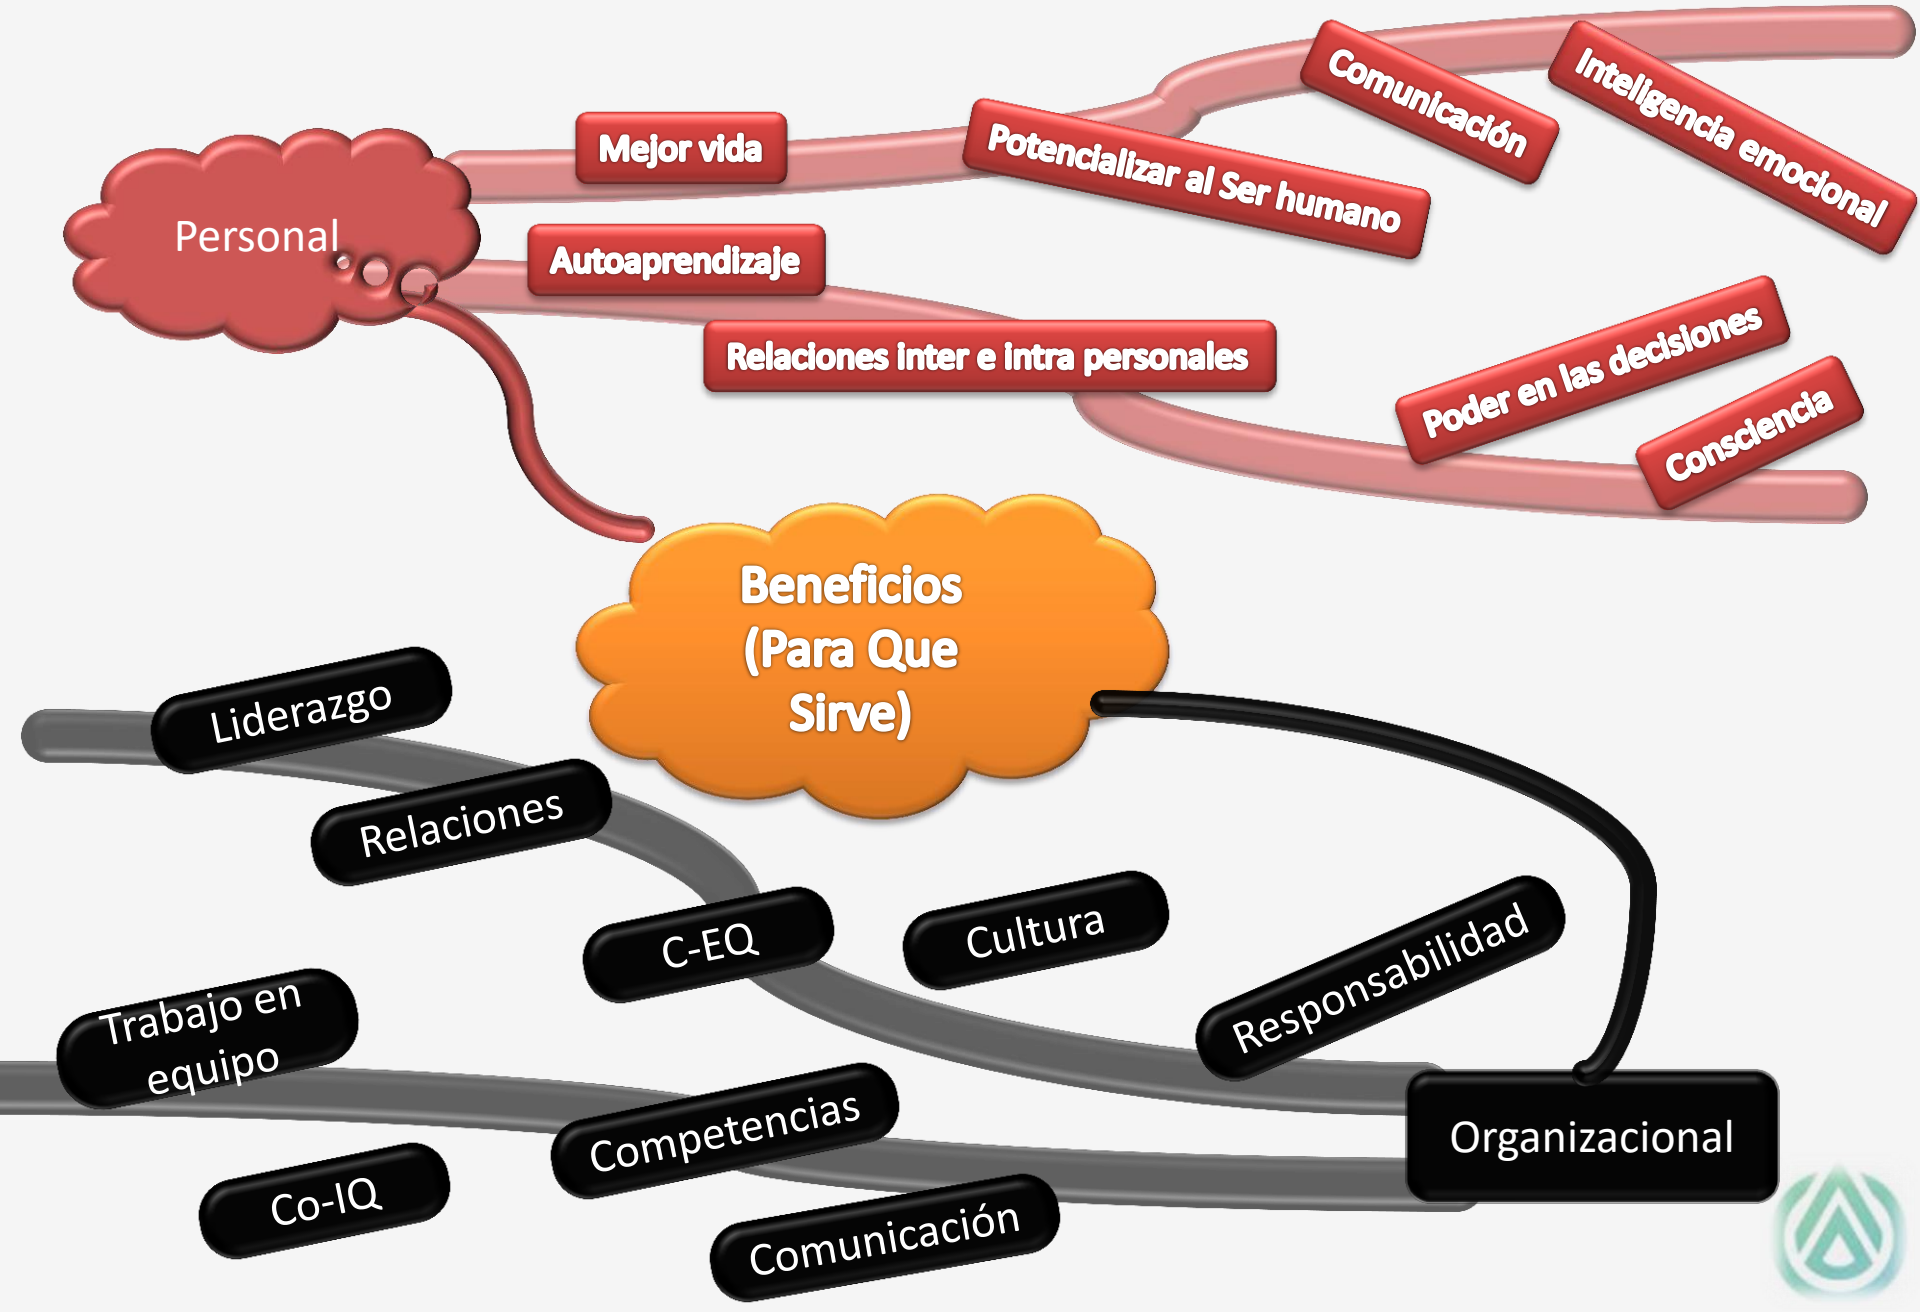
Personal

Mejor vida

Potencializar al Ser humano

Comunicación

Inteligencia emocional

Autoaprendizaje

Relaciones inter e intra personales

Poder en las decisiones

Consciencia

Beneficios (Para Que Sirve)

Liderazgo

Relaciones

C-EQ

Cultura

Responsabilidad

Trabajo en equipo

Competencias

Co-IQ

Comunicación

Organizacional